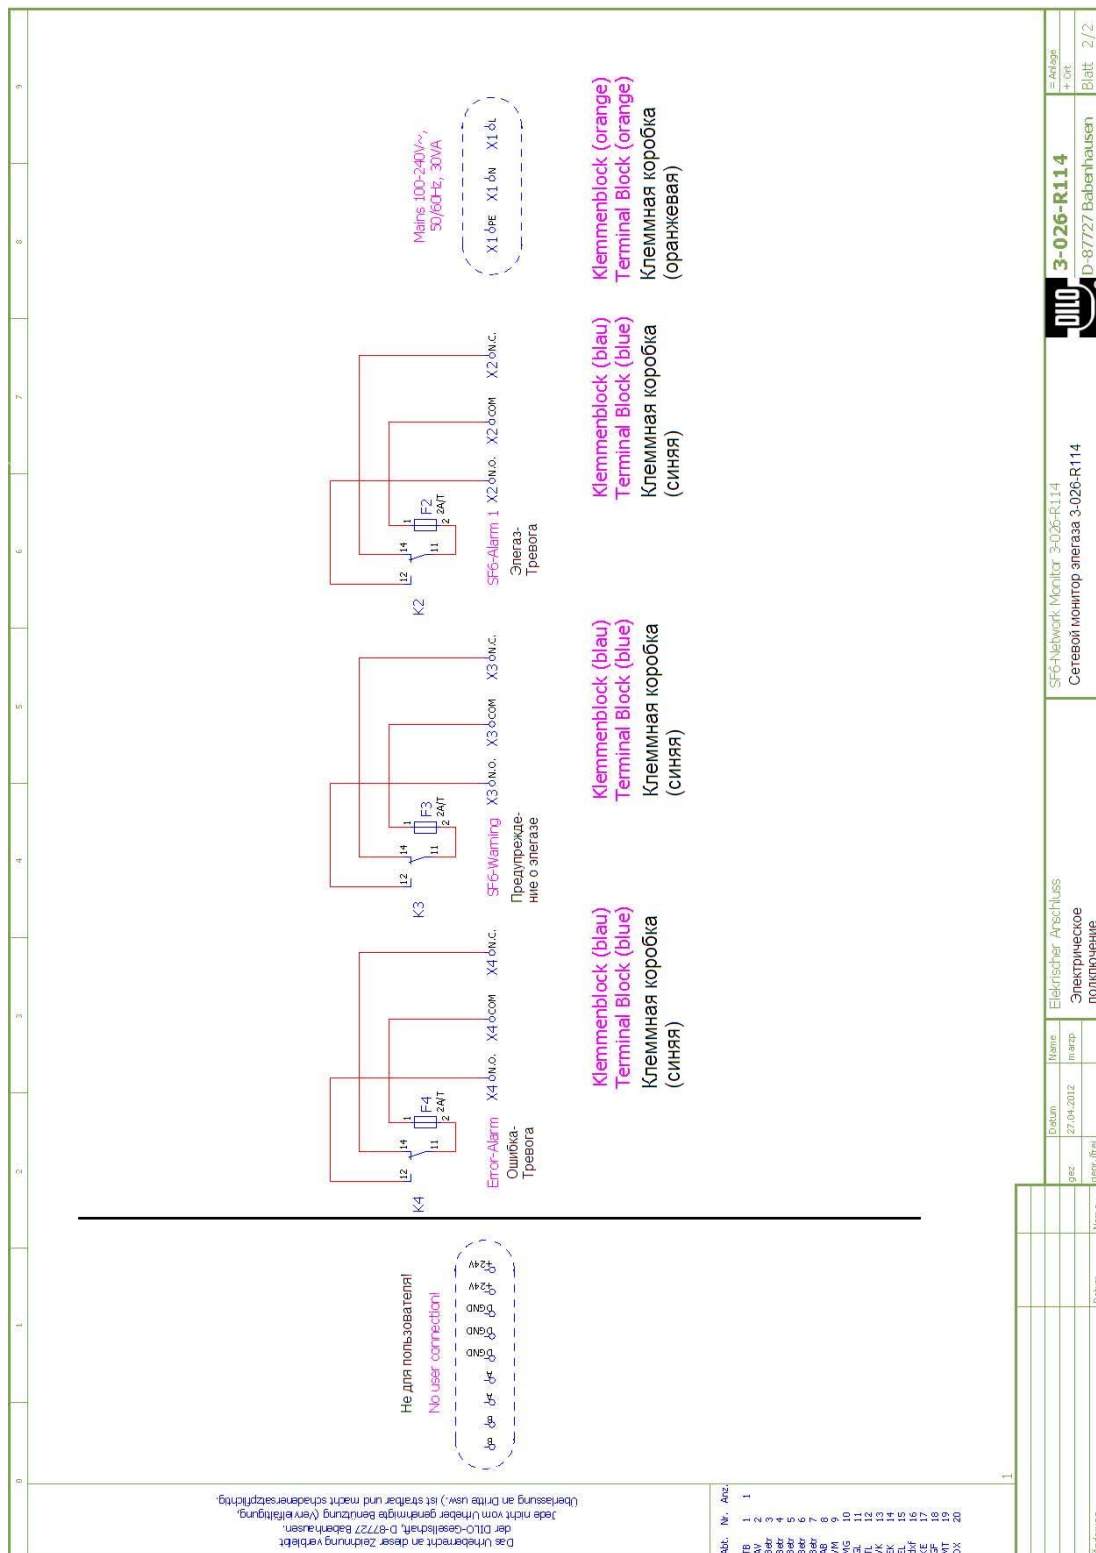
Не для пользователя!
No user connection!

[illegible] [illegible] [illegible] GND GND GND +24V +24V

K4
12 14 11
1 F4 2 2A/T
Error-Alarm
Ошибка-Тревога
X4 N.O. X4 COM X4 N.C.
Klemmenblock (blau)
Terminal Block (blue)
Клеммная коробка (синяя)

K3
12 14 11
1 F3 2 2A/T
SF6-Warning
Предупреждение о элегазе
X3 N.O. X3 COM X3 N.C.
Klemmenblock (blau)
Terminal Block (blue)
Клеммная коробка (синяя)

K2
12 14 11
1 F2 2 2A/T
SF6-Alarm 1
Элегаз-Тревога
X2 N.O. X2 COM X2 N.C.
Klemmenblock (blau)
Terminal Block (blue)
Клеммная коробка (синяя)

Mains 100-240V~, 50/60Hz, 30VA
X1 PE X1 N X1 L
Klemmenblock (orange)
Terminal Block (orange)
Клеммная коробка (оранжевая)

Das Urheberrecht an dieser Zeichnung verbleibt der DILO-Gesellschaft, D-87727 Babenhausen. Jede nicht vom Urheber genehmigte Benutzung (Vervielfältigung, Überlassung an Dritte usw.) ist strafbar und macht schadenersatzpflichtig.

0 1 2 3 4 5 6 7 8 9

| Datum | Name |
|---|---|
| gez 27.04.2012 | marzp |

Elektrischer Anschluss
Электрическое подключение

SF6-Network Monitor 3-026-R114
Сетевой монитор элегаза 3-026-R114

DILO 3-026-R114
D-87727 Babenhausen

= Anlage
+ Ort
Blatt 2/2